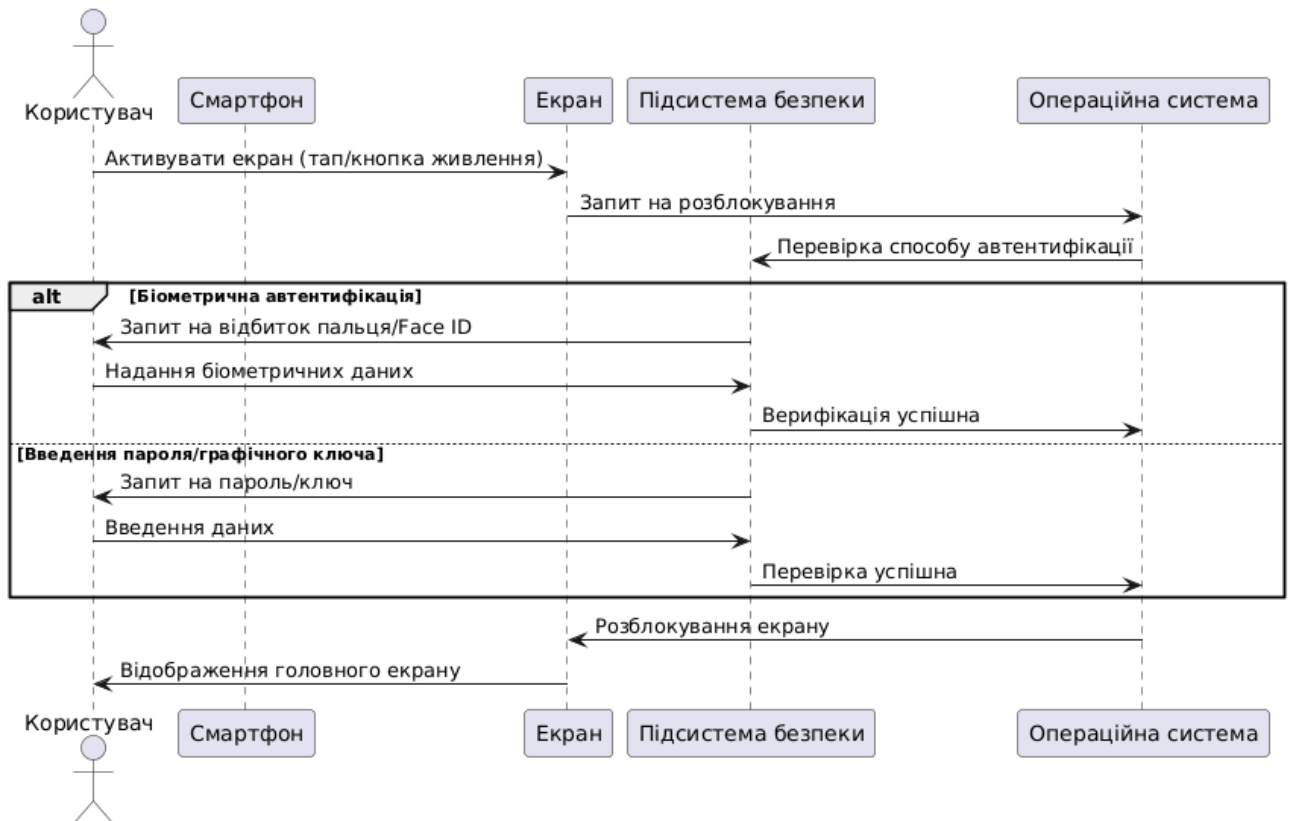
Користувач
Смартфон
Екран
Підсистема безпеки
Операційна система

Активувати екран (тап/кнопка живлення)
Запит на розблокування
Перевірка способу автентифікації

alt [Біометрична автентифікація]
Запит на відбиток пальця/Face ID
Надання біометричних даних
Верифікація успішна

[Введення пароля/графічного ключа]
Запит на пароль/ключ
Введення даних
Перевірка успішна

Розблокування екрану
Відображення головного екрану

Користувач
Смартфон
Екран
Підсистема безпеки
Операційна система